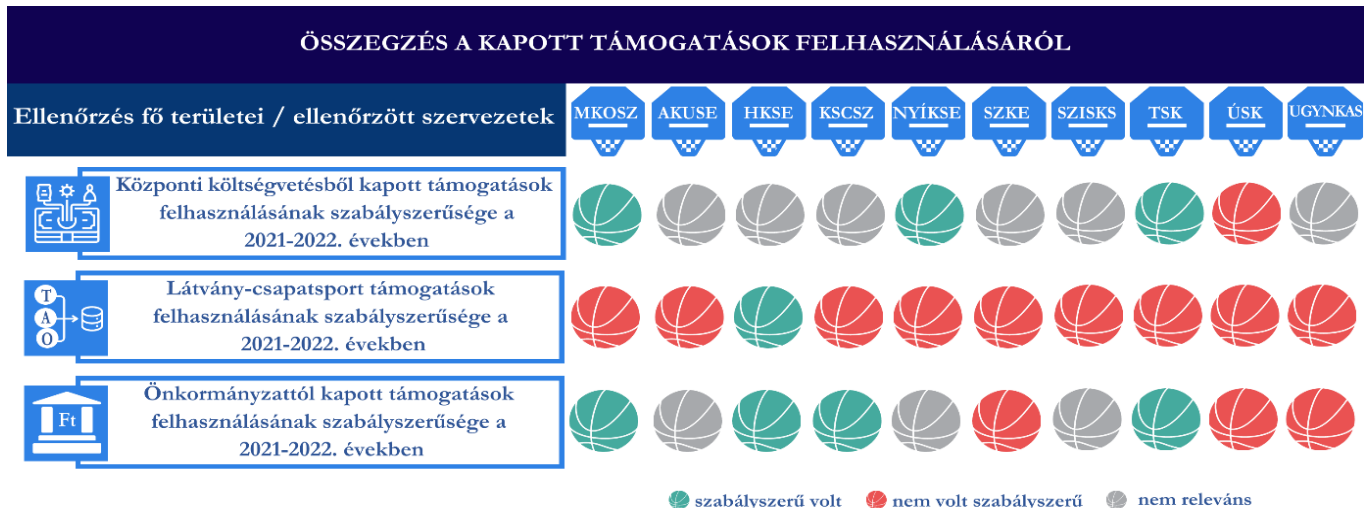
ÖSSZEGZÉS A KAPOTT TÁMOGATÁSOK FELHASZNÁLÁSÁRÓL

Ellenőrzés fő területei / ellenőrzött szervezetek

MKOSZ | AKUSE | HKSE | KSCSZ | NYÍKSE | SZKE | SZISKS | TSK | ÚSK | UGYNKAS

Központi költségvetésből kapott támogatások felhasználásának szabályszerűsége a 2021-2022. években

T A O

Látvány-csapatsport támogatások felhasználásának szabályszerűsége a 2021-2022. években

Ft

Önkormányzattól kapott támogatások felhasználásának szabályszerűsége a 2021-2022. években

szabályszerű volt
nem volt szabályszerű
nem releváns